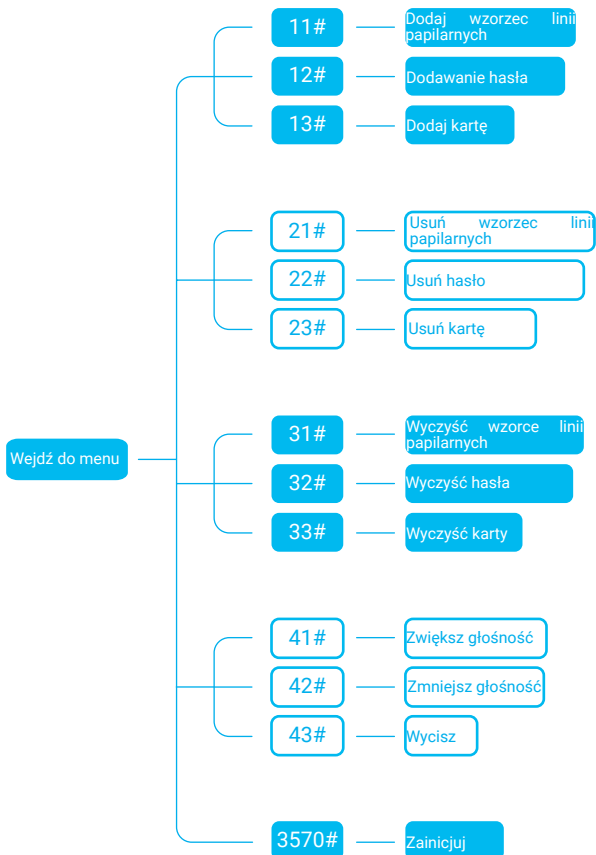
Wejdź do menu

11#
Dodaj wzorzec linii papilarnych

12#
Dodawanie hasła

13#
Dodaj kartę

21#
Usuń wzorzec linii papilarnych

22#
Usuń hasło

23#
Usuń kartę

31#
Wyczyść wzorce linii papilarnych

32#
Wyczyść hasła

33#
Wyczyść karty

41#
Zwiększ głośność

42#
Zmniejsz głośność

43#
Wycisz

3570#
Zainicjuj